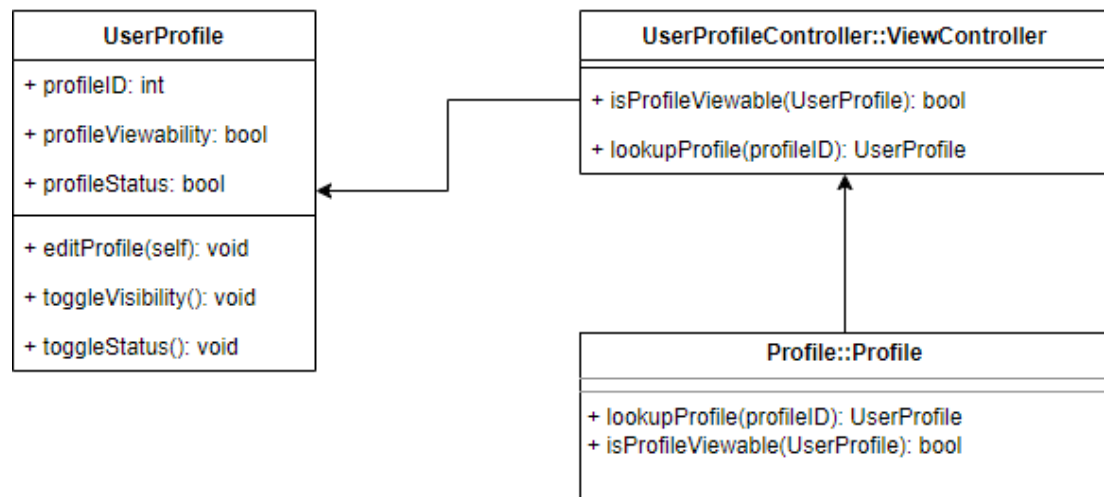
UserProfile

+ profileID: int

+ profileViewability: bool

+ profileStatus: bool

+ editProfile(self): void

+ toggleVisibility(): void

+ toggleStatus(): void

UserProfileController::ViewController

+ isProfileViewable(UserProfile): bool

+ lookupProfile(profileID): UserProfile

Profile::Profile

+ lookupProfile(profileID): UserProfile
+ isProfileViewable(UserProfile): bool